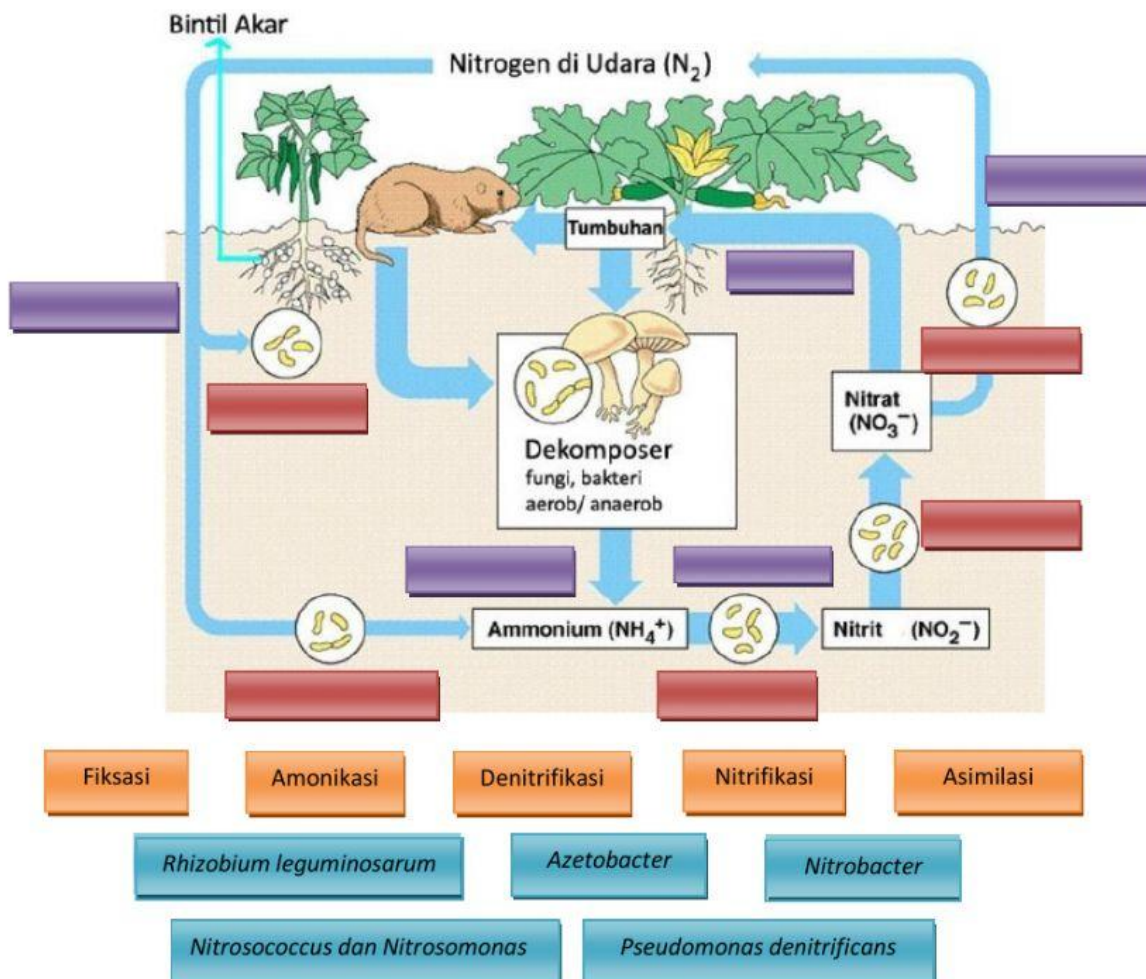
Bintil Akar

Nitrogen di Udara ($N_2$)

Tumbuhan

Dekomposer
fungi, bakteri
aerob/ anaerob

Nitrat ($NO_3^-$)

Ammonium ($NH_4^+$)

Nitrit ($NO_2^-$)

Fiksasi

Amonikasi

Denitrifikasi

Nitrifikasi

Asimilasi

Rhizobium leguminosarum

Azetobacter

Nitrobacter

Nitrosococcus dan Nitrosomonas

Pseudomonas denitrificans